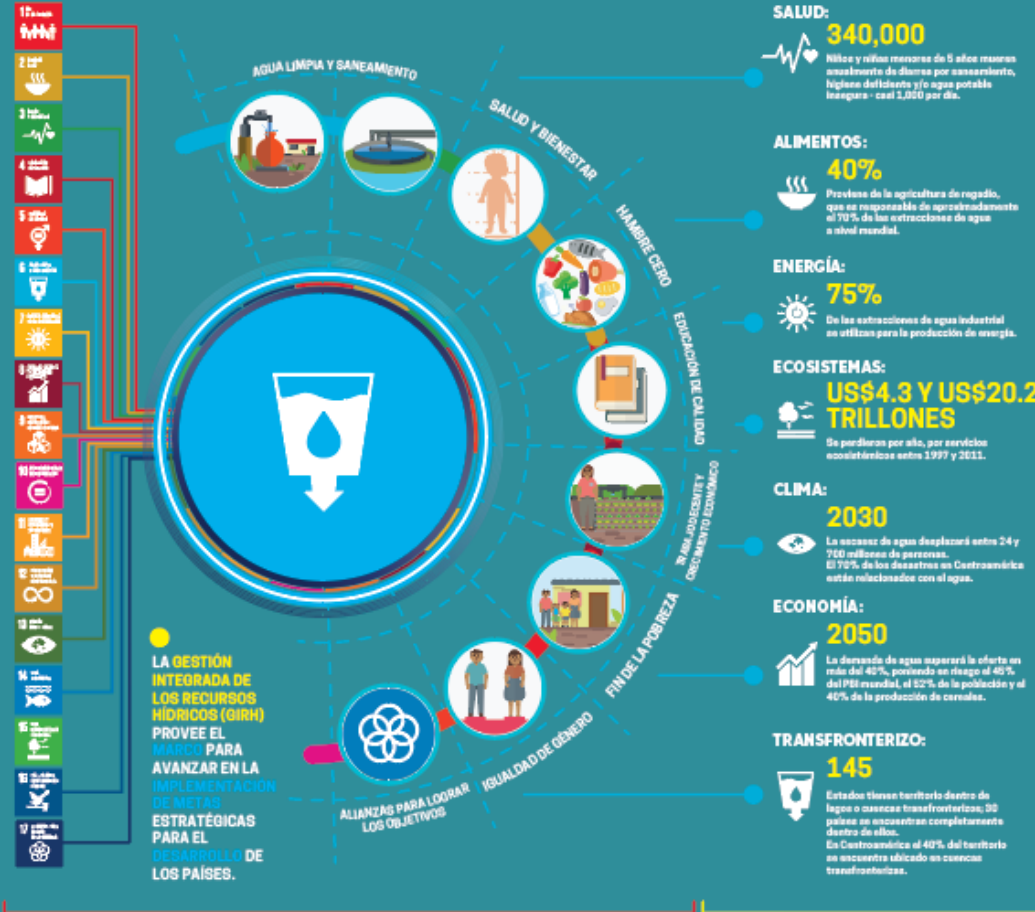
AGUA LIMPIA Y SANEAMIENTO

SALUD Y BIENESTAR

HAMBRE CERO

EDUCACIÓN DE CALIDAD

TRABAJO DECENTE Y CRECIMIENTO ECONÓMICO

FIN DE LA POBREZA

IGUALDAD DE GÉNERO

ALIANZAS PARA LOGRAR LOS OBJETIVOS

LA GESTIÓN INTEGRADA DE LOS RECURSOS HÍDRICOS (GIRH) PROVEE EL MARCO PARA AVANZAR EN LA IMPLEMENTACION DE METAS ESTRATÉGICAS PARA EL DESARROLLO DE LOS PAÍSES.

SALUD:
340,000
Niños y niñas menores de 5 años mueren anualmente de diarrea por saneamiento, higiene deficiente y/o agua potable insegura - casi 1,000 por día.

ALIMENTOS:
40%
Proviene de la agricultura de regadío, que es responsable de aproximadamente el 70% de las extracciones de agua a nivel mundial.

ENERGÍA:
75%
De las extracciones de agua industrial se utilizan para la producción de energía.

ECOSISTEMAS:
US$4.3 Y US$20.2 TRILLONES
Se perdieron por año, por servicios ecosistémicos entre 1997 y 2011.

CLIMA:
2030
La escasez de agua desplazará entre 24 y 700 millones de personas.
El 70% de los desastres en Centroamérica están relacionados con el agua.

ECONOMÍA:
2050
La demanda de agua superará la oferta en más del 40%, poniendo en riesgo el 45% del PBI mundial, el 52% de la población y el 40% de la producción de cereales.

TRANSFRONTERIZO:
145
Estados tienen territorio dentro de lagos o cuencas transfronterizas; 30 países se encuentran completamente dentro de ellos.
En Centroamérica el 40% del territorio se encuentra ubicado en cuencas transfronterizas.